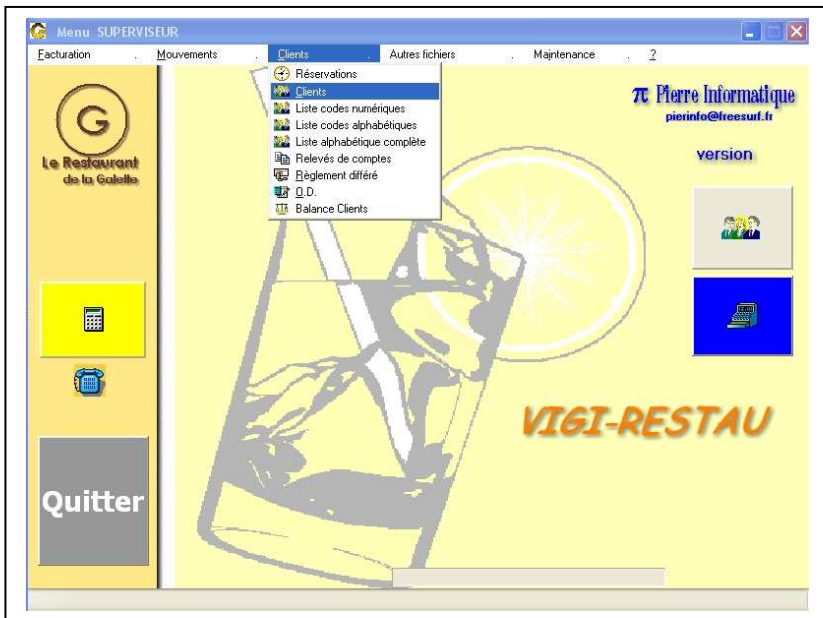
Menu SUPERVISEUR

Facturation . Mouvements . Clients . Autres fichiers . Maintenance . ?

Réservations
Clients
Liste codes numériques
Liste codes alphabétiques
Liste alphabétique complète
Relevés de comptes
Règlement différé
O.D.
Balance Clients

G
Le Restaurant de la Galette

$\pi$ Pierre Informatique
pierinfo@freesurf.fr

version

VIGI-RESTAU

Quitter